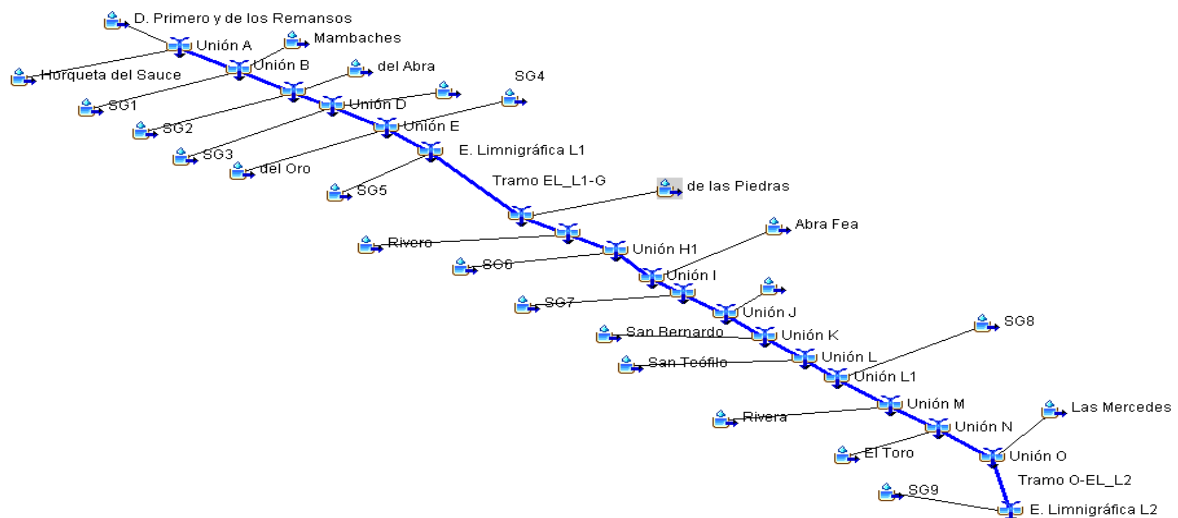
D. Primero y de los Remansos
Unión A
Mambaches
Horqueta del Sauce
Unión B
del Abra
SG1
SG4
SG2
Unión D
Unión E
SG3
del Oro
E. Limnigráfica L1
SG5
Tramo EL_L1-G
de las Piedras
Abra Fea
Rivero
Unión H1
SG6
Unión I
SG7
Unión J
San Bernardo
Unión K
SG8
Unión L
San Teófilo
Unión L1
Unión M
Las Mercedes
Rivera
Unión N
El Toro
Unión O
Tramo O-EL_L2
SG9
E. Limnigráfica L2